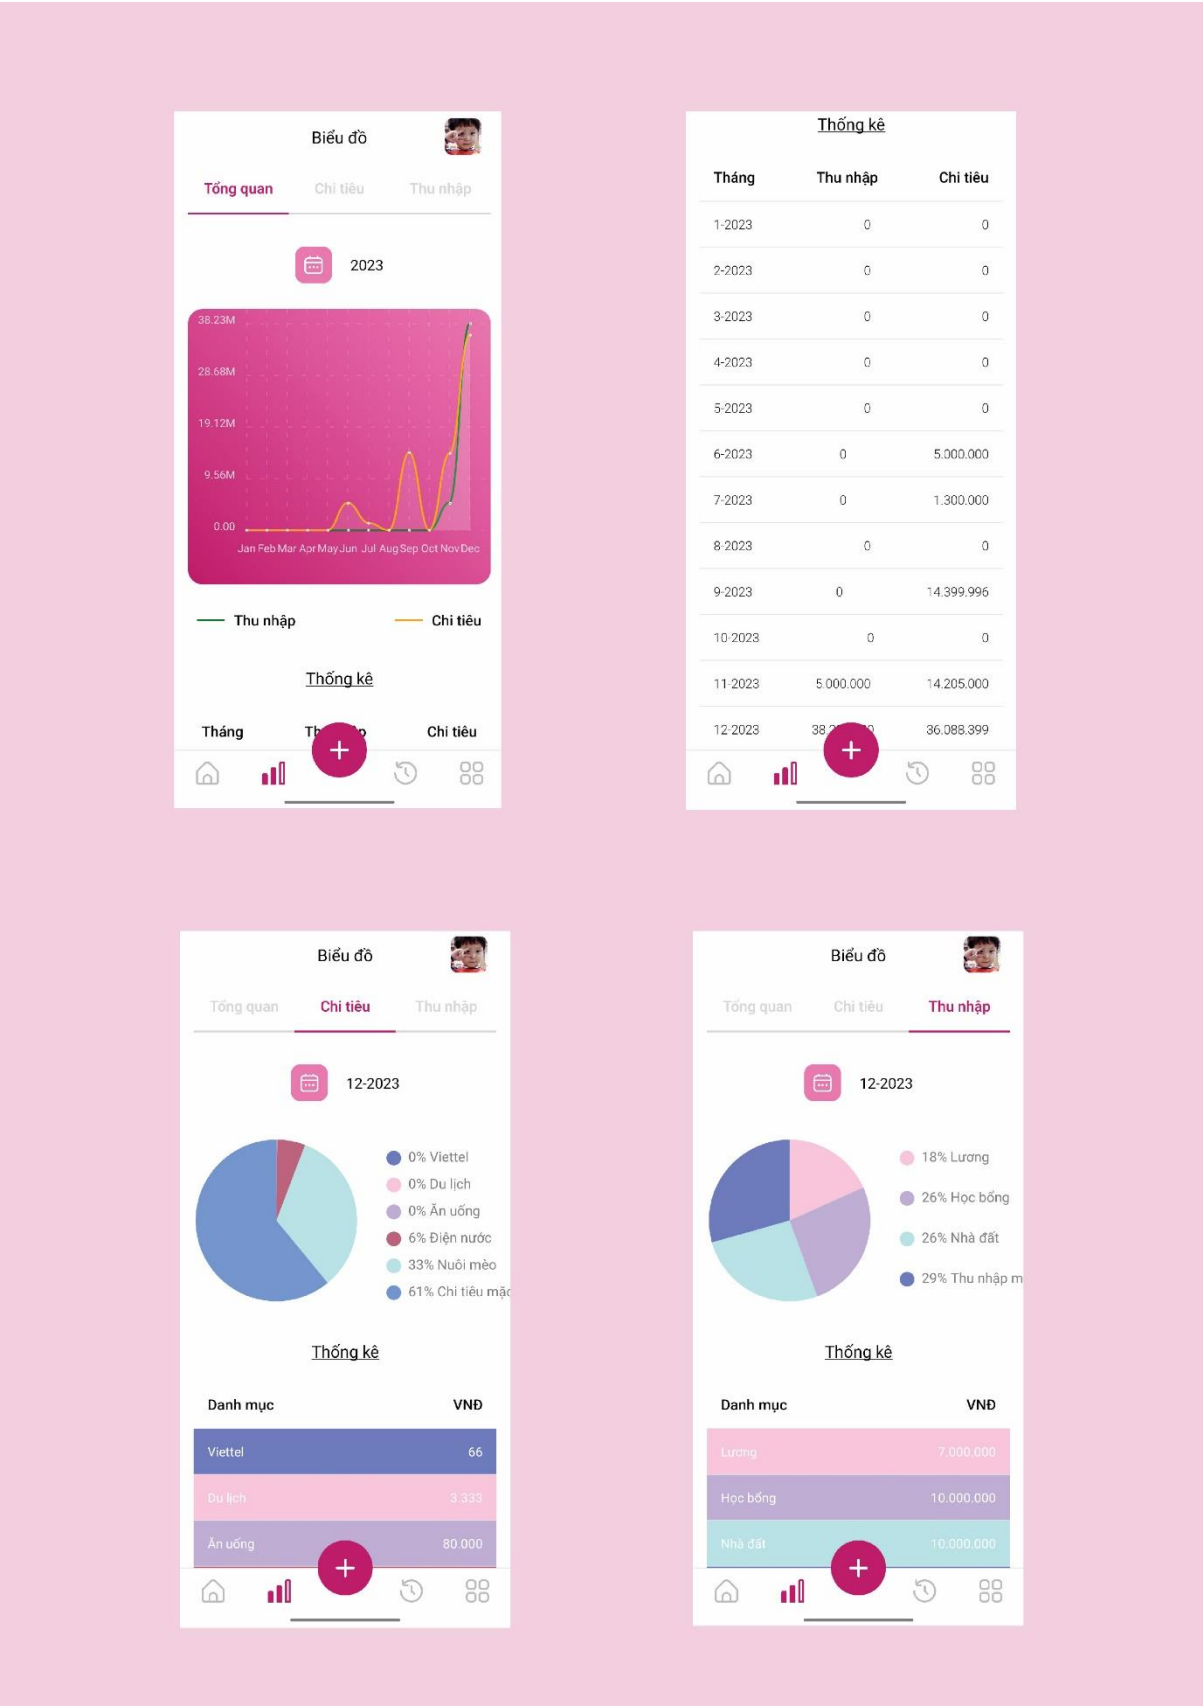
Biểu đồ

Tổng quan Chi tiêu Thu nhập

2023

38.23M
28.68M
19.12M
9.56M
0.00
Jan Feb Mar Apr May Jun Jul Aug Sep Oct Nov Dec

Thu nhập Chi tiêu

Thống kê

Tháng Th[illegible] Chi tiêu

+

Thống kê

| Tháng | Thu nhập | Chi tiêu |
|---|---|---|
| 1-2023 | 0 | 0 |
| 2-2023 | 0 | 0 |
| 3-2023 | 0 | 0 |
| 4-2023 | 0 | 0 |
| 5-2023 | 0 | 0 |
| 6-2023 | 0 | 5.000.000 |
| 7-2023 | 0 | 1.300.000 |
| 8-2023 | 0 | 0 |
| 9-2023 | 0 | 14.399.996 |
| 10-2023 | 0 | 0 |
| 11-2023 | 5.000.000 | 14.205.000 |
| 12-2023 | 38.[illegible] | 36.088.399 |

+

Biểu đồ

Tổng quan Chi tiêu Thu nhập

12-2023

0% Viettel
0% Du lịch
0% Ăn uống
6% Điện nước
33% Nuôi mèo
61% Chi tiêu mặ

Thống kê

| Danh mục | VNĐ |
|---|---|
| Viettel | 66 |
| Du lịch | 3.333 |
| Ăn uống | 80.000 |

+

Biểu đồ

Tổng quan Chi tiêu Thu nhập

12-2023

18% Lương
26% Học bổng
26% Nhà đất
29% Thu nhập m

Thống kê

| Danh mục | VNĐ |
|---|---|
| Lương | 7.000.000 |
| Học bổng | 10.000.000 |
| Nhà đất | 10.000.000 |

+